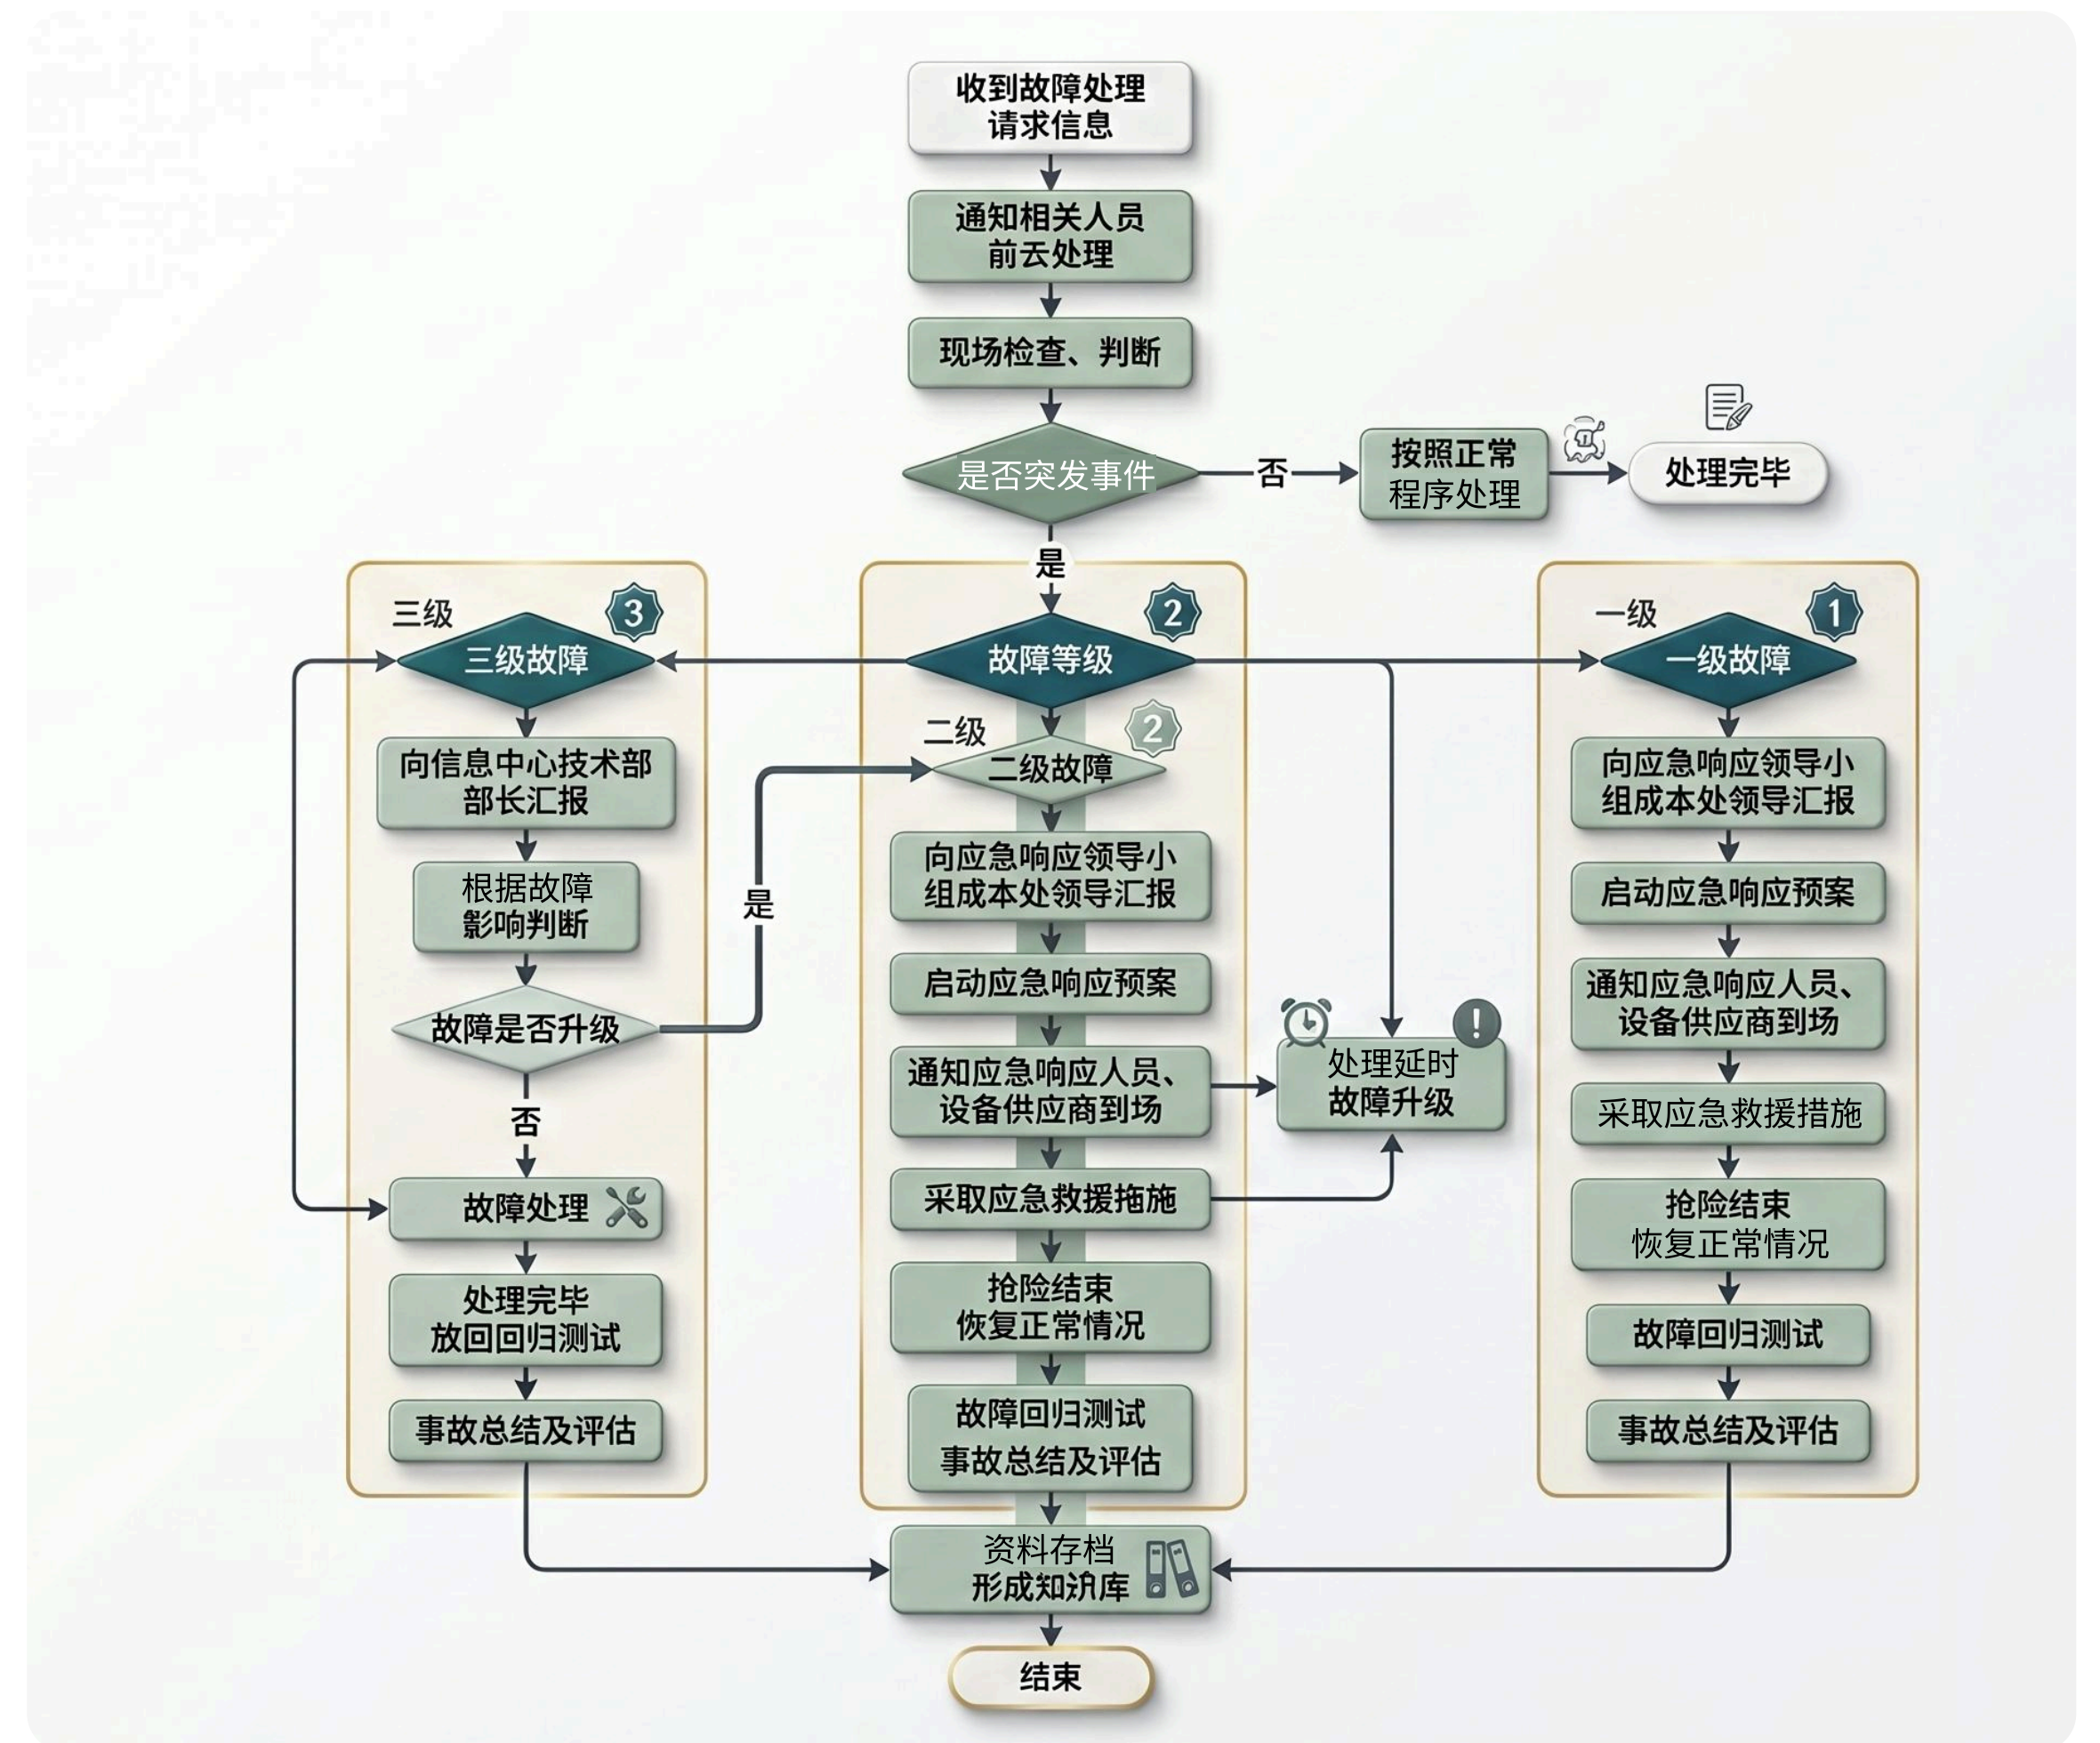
收到故障处理请求信息

通知相关人员前云处理

现场检查、判断

是否突发事件

否

按照正常程序处理

处理完毕

是

三级

3

三级故障

向信息中心技术部部长汇报

根据故障影响判断

故障是否升级

否

故障处理

处理完毕放回回归测试

事故总结及评估

是

2

故障等级

二级

2

二级故障

向应急响应领导小组成本处领导汇报

启动应急响应预案

通知应急响应人员、设备供应商到场

采取应急救援拖施

抢险结束恢复正常情况

故障回归测试事故总结及评估

处理延时故障升级

一级

1

一级故障

向应急响应领导小组成本处领导汇报

启动应急响应预案

通知应急响应人员、设备供应商到场

采取应急救援措施

抢险结束恢复正常情况

故障回归测试

事故总结及评估

资料存档形成知汎库

结束